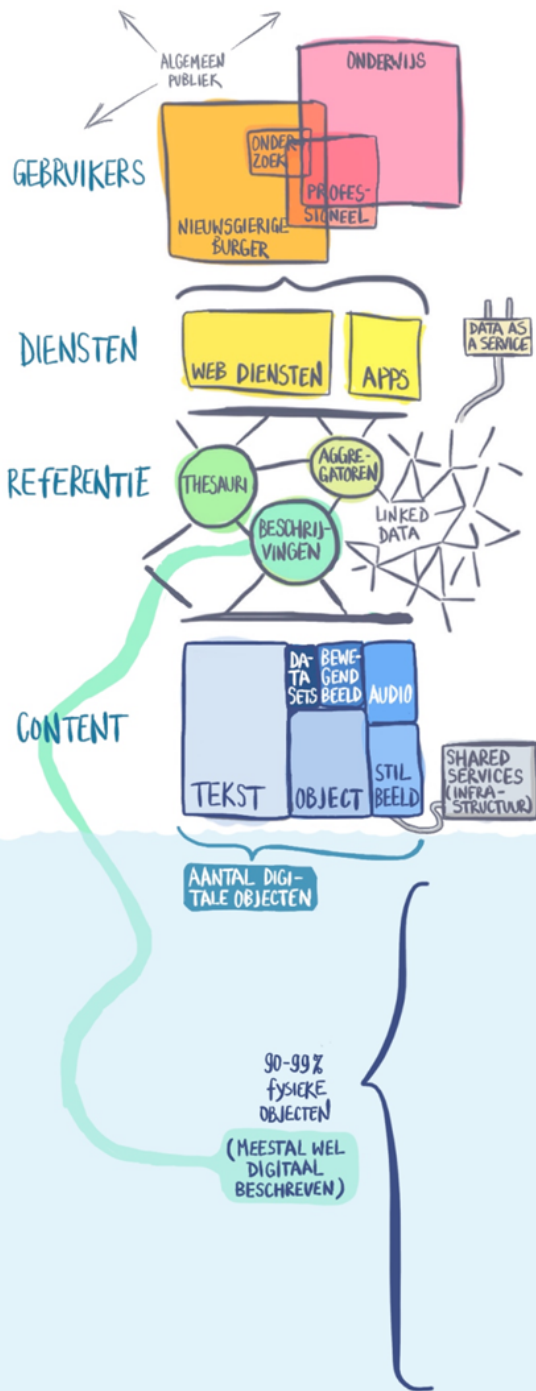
ALGEMEEN PUBLIEK

ONDERWIJS

GEBRUIKERS

ONDERZOEK

PROFESSIONEEL

NIEUWSGIERIGE BURGER

DIENSTEN

WEB DIENSTEN

APPS

DATA AS A SERVICE

REFERENTIE

THESAURI

AGGREGATOREN

BESCHRIJVINGEN

LINKED DATA

CONTENT

DATA SETS

BEWEGEND BEELD

AUDIO

TEKST

OBJECT

STIL BEELD

SHARED SERVICES (INFRASTRUCTUR)

AANTAL DIGITALE OBJECTEN

90-99% fysieke objecten

(MEESTAL WEL DIGITAAL BESCHREVEN)